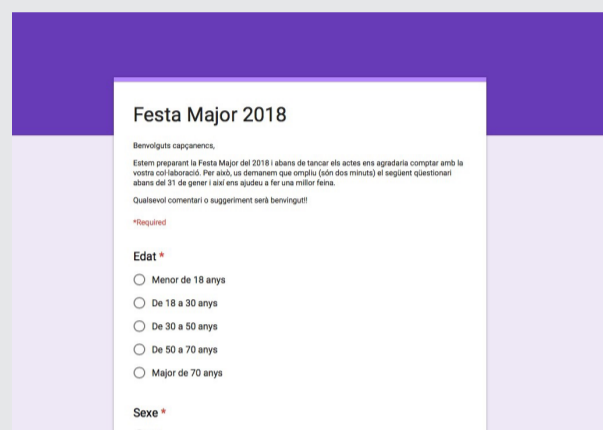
Festa Major 2018

Benvolguts capçanencs,

Estem preparant la Festa Major del 2018 i abans de tancar els actes ens agradaria comptar amb la vostra col·laboració. Per això, us demanem que ompliu (són dos minuts) el següent qüestionari abans del 31 de gener i així ens ajudeu a fer una millor feina.

Qualsevol comentari o suggeriment serà benvingut!!

*Required

Edat *

Menor de 18 anys

De 18 a 30 anys

De 30 a 50 anys

De 50 a 70 anys

Major de 70 anys

Sexe *